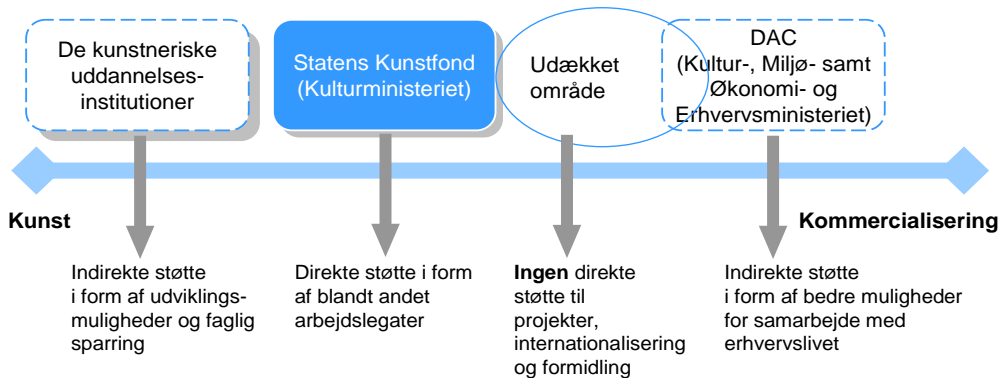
De kunstneriske uddannelsesinstitutioner

Statens Kunstfond (Kulturministeriet)

Udækket område

DAC (Kultur-, Miljø- samt Økonomi- og Erhvervsministeriet)

Kunst

Kommercialisering

Indirekte støtte i form af udviklingsmuligheder og faglig sparring

Direkte støtte i form af blandt andet arbejdslegater

**Ingen** direkte støtte til projekter, internationalisering og formidling

Indirekte støtte i form af bedre muligheder for samarbejde med erhvervslivet